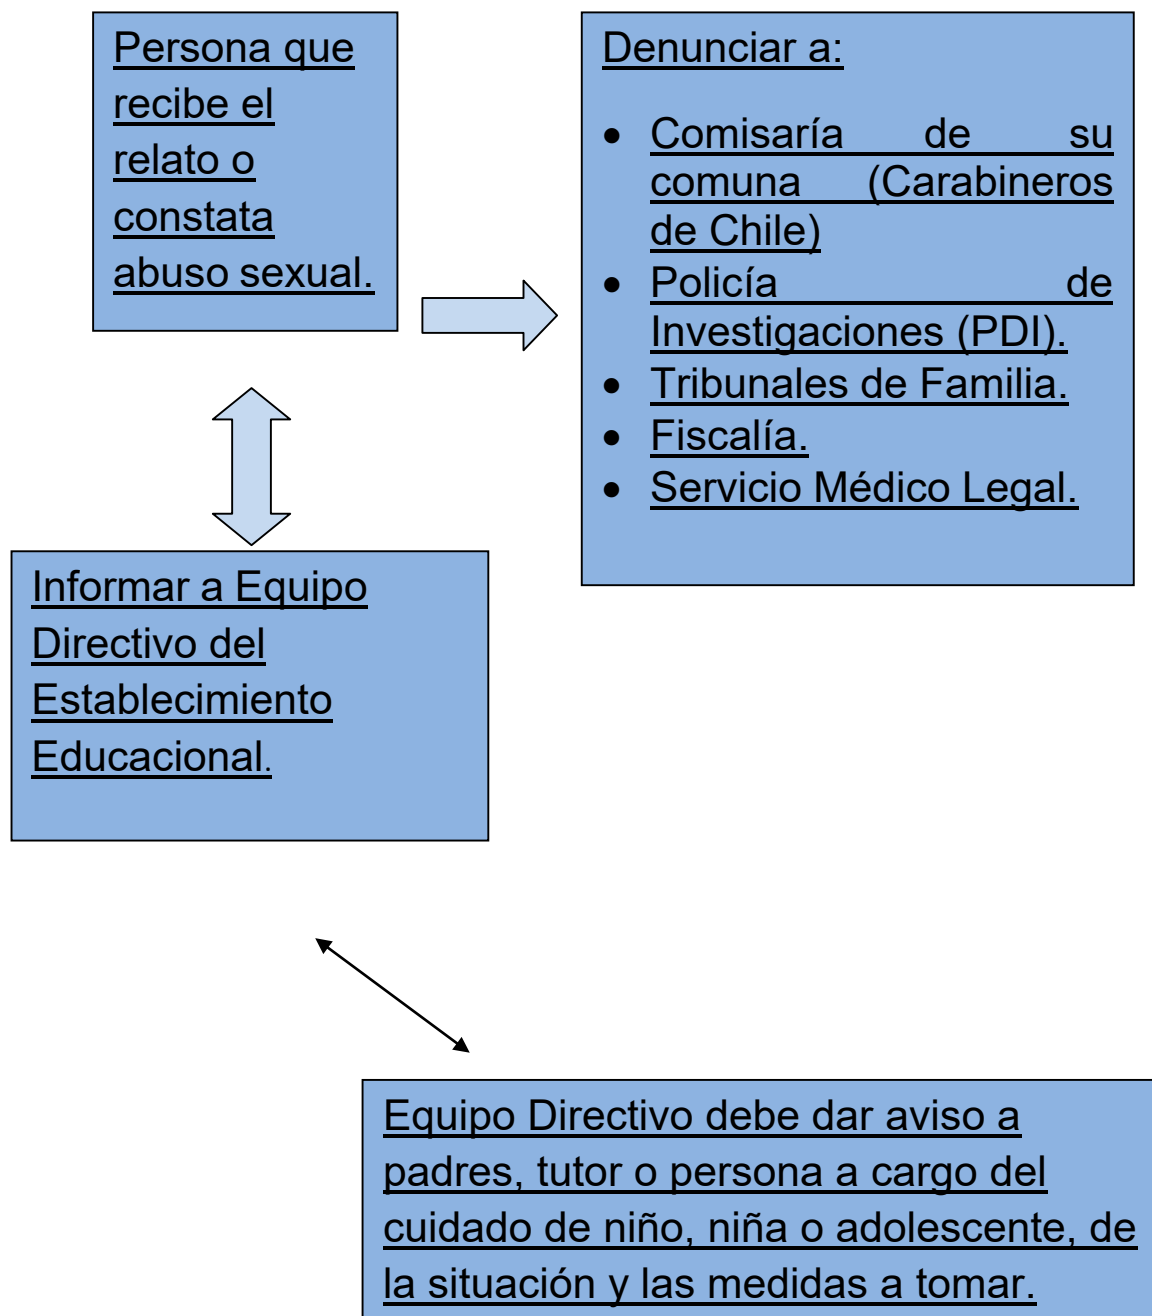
Persona que recibe el relato o constata abuso sexual.

Denunciar a:

- Comisaría de su comuna (Carabineros de Chile)
- Policía de Investigaciones (PDI).
- Tribunales de Familia.
- Fiscalía.
- Servicio Médico Legal.

Informar a Equipo Directivo del Establecimiento Educacional.

Equipo Directivo debe dar aviso a padres, tutor o persona a cargo del cuidado de niño, niña o adolescente, de la situación y las medidas a tomar.